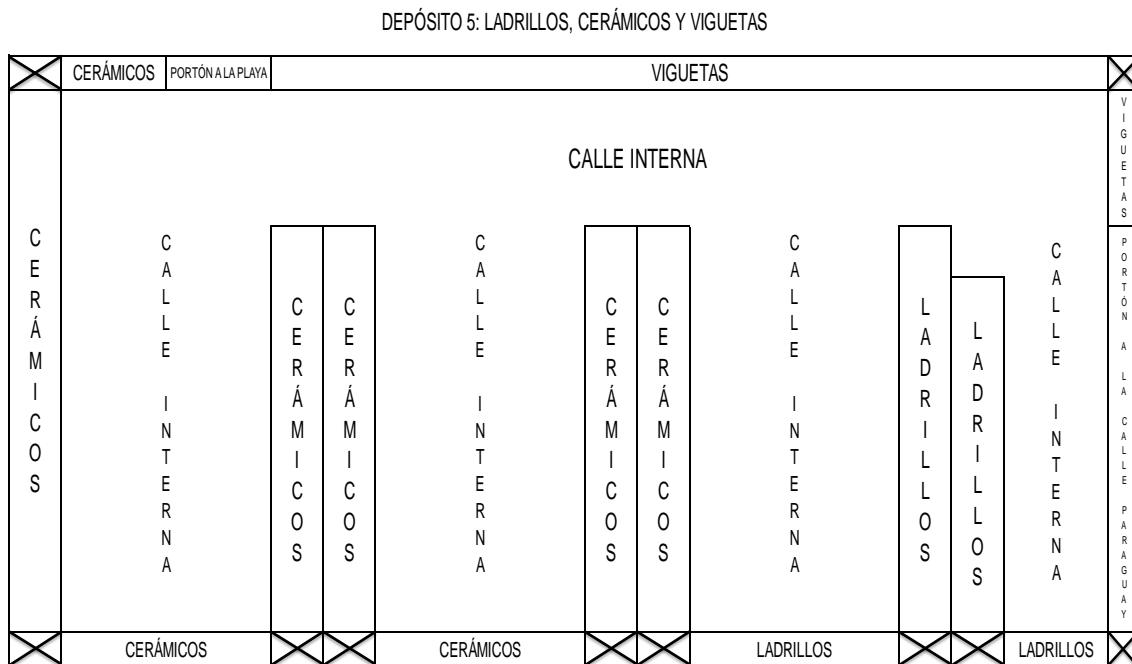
DEPÓSITO 5: LADRILLOS, CERÁMICOS Y VIGUETAS

CERÁMICOS | PORTÓN A LA PLAYA | VIGUETAS

VIGUETAS

CALLE INTERNA

CERÁMICOS

CALLE INTERNA

CERÁMICOS

CERÁMICOS

CALLE INTERNA

CERÁMICOS

CERÁMICOS

CALLE INTERNA

LADRILLOS

LADRILLOS

CALLE INTERNA

PORTÓN A LA CALLE PARAGUAY

CERÁMICOS | CERÁMICOS | LADRILLOS | LADRILLOS